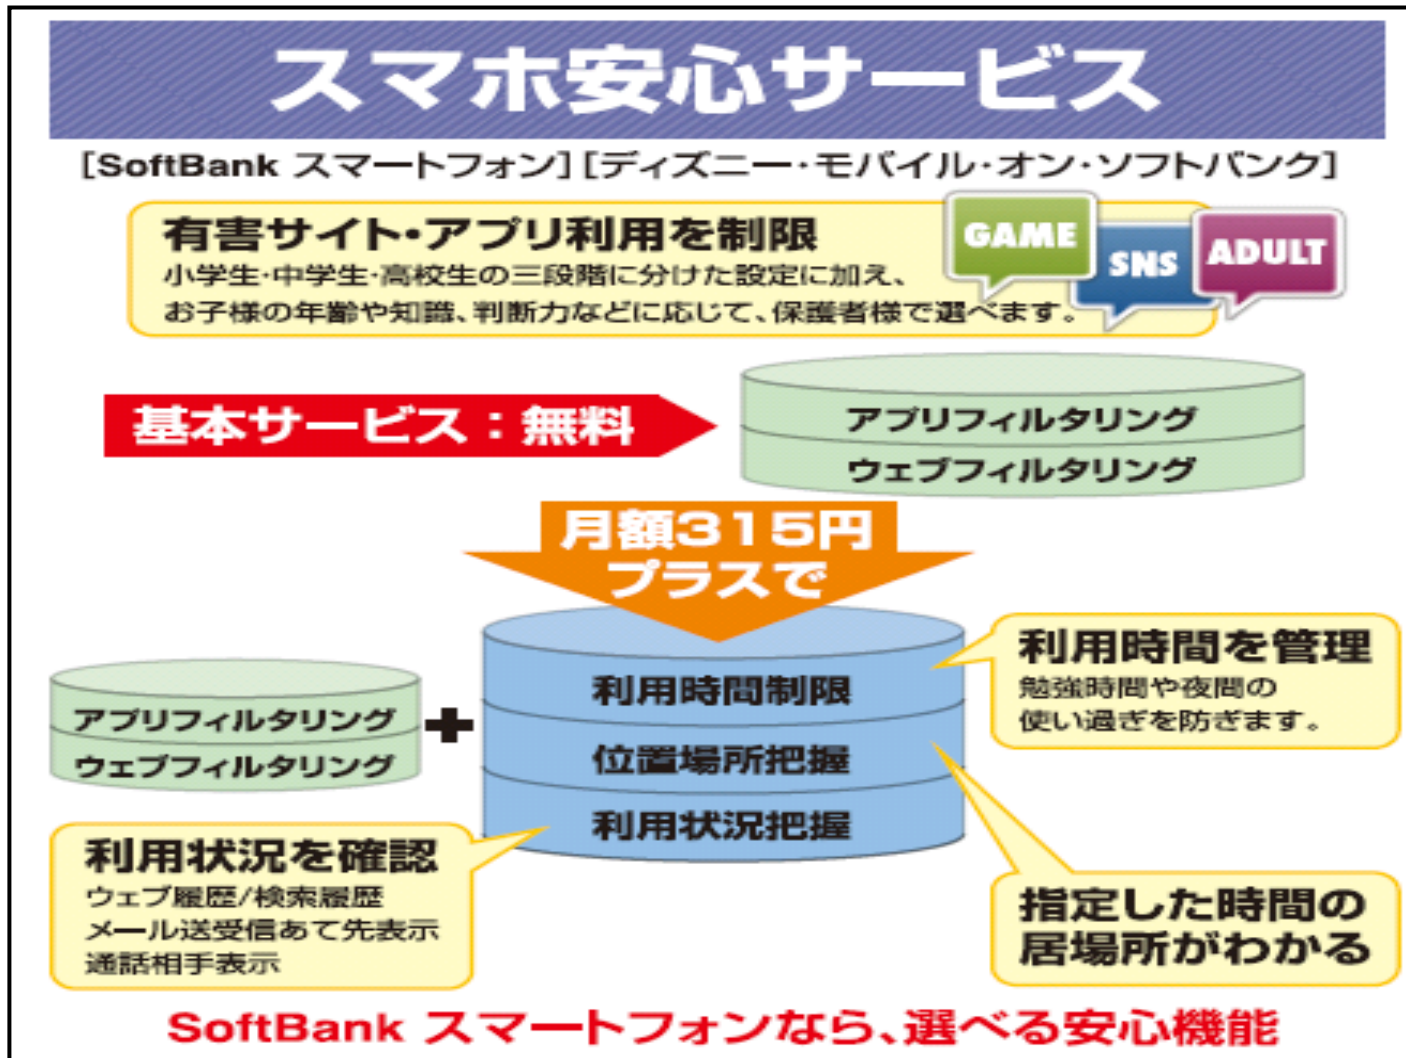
スマホ安心サービス

[SoftBank スマートフォン] [ディズニー・モバイル・オン・ソフトバンク]

有害サイト・アプリ利用を制限
小学生・中学生・高校生の三段階に分けた設定に加え、お子様の年齢や知識、判断力などに応じて、保護者様で選べます。

GAME
SNS
ADULT

基本サービス：無料

アプリフィルタリング
ウェブフィルタリング

月額315円
プラスで

アプリフィルタリング
ウェブフィルタリング

+

利用時間制限
位置場所把握
利用状況把握

利用時間を管理
勉強時間や夜間の使い過ぎを防ぎます。

利用状況を確認
ウェブ履歴/検索履歴
メール送受信あて先表示
通話相手表示

指定した時間の居場所がわかる

SoftBank スマートフォンなら、選べる安心機能